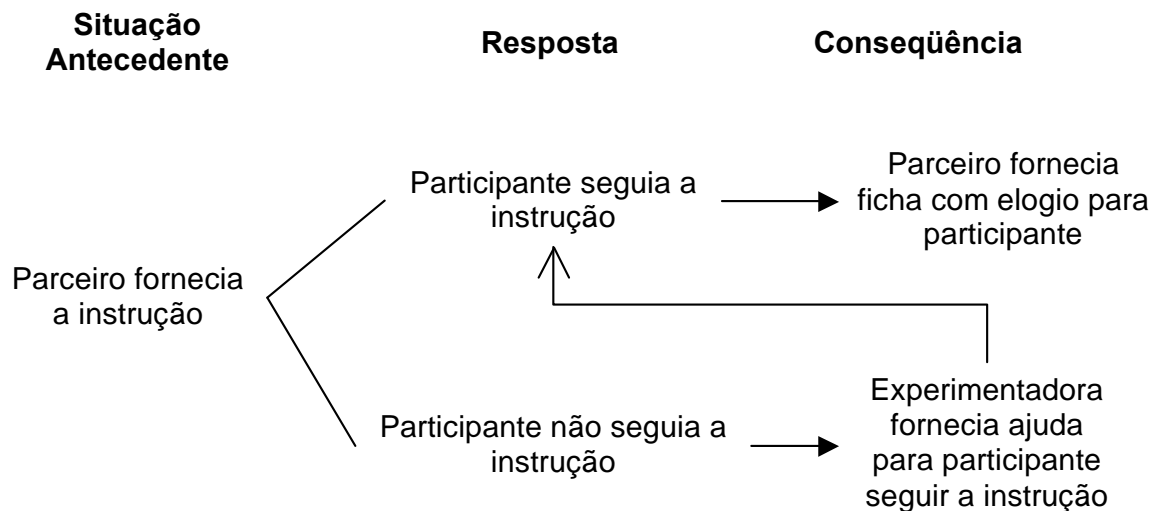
Situação Antecedente

Resposta

Conseqüência

Parceiro fornecia a instrução

Participante seguia a instrução

Parceiro fornecia ficha com elogio para participante

Participante não seguia a instrução

Experimentadora fornecia ajuda para participante seguir a instrução